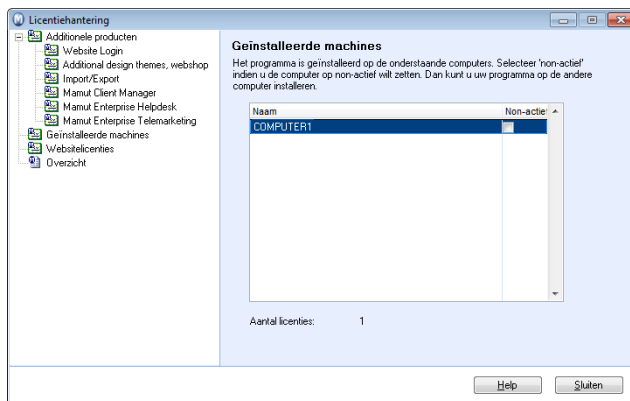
Licentiehantering

Additionele producten
Website Login
Additional design themes, webshop
Import/Export
Mamut Client Manager
Mamut Enterprise Helpdesk
Mamut Enterprise Telemarketing
Geïnstalleerde machines
Websitelicenties
Overzicht

Geïnstalleerde machines

Het programma is geïnstalleerd op de onderstaande computers. Selecteer 'non-actief' indien u de computer op non-actief wilt zetten. Dan kunt u uw programma op de andere computer installeren.

| Naam | Non-actief |
|---|---|
| COMPUTER1 | |

Aantal licenties: 1

Help
Sluiten